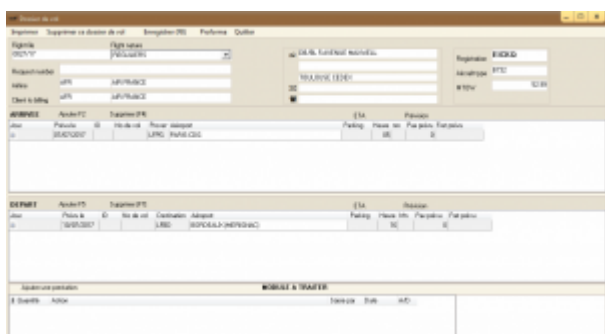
Dossier de vol

Imprimer Supprimer ce dossier de vol Enregistrer (F8) Performa Quitter

Flight nb | Flight nature
Request number
Airline | AFR | AIR FRANCE
Client à billing | AFR | AIR FRANCE

BALE MULHOUSE
TOULOUSE CEDEX

Registration | FHDKB
Aircraft type | B772
MTOW | 52.00

ARRIVEE | Ajouter (F2) | Supprimer (F3) | ETA | Prévision
Prévu le | Vol | Provenance | Aéroport | Parking | Heure | Pax
05/07/2007 | LFPG | PARIS CDG

DEPART | Ajouter (F5) | Supprimer (F7) | ETA | Prévision
Prévu le | ID | No de vol | Destination | Aéroport | Parking | Heure | Pax
10/07/2007 | LFBD | BORDEAUX (MERIGNAC)

Ajouter une prestation | MONTANT A TRAITER
Quantité | Action